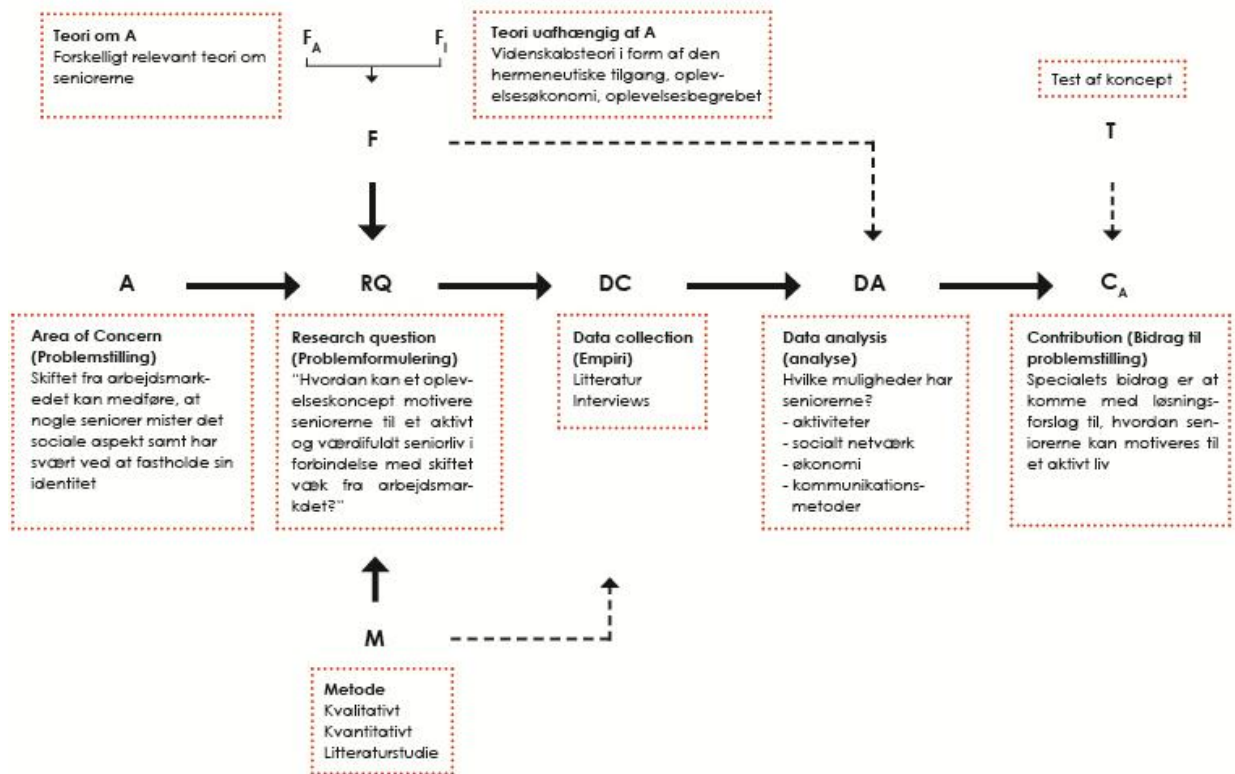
**Teori om A**
Forskelligt relevant teori om seniorerne

$F_A$ $F_I$

**Teori uafhængig af A**
Videnskabsteori i form af den hermeneutiske tilgang, oplevelsesøkonomi, oplevelsesbegrebet

Test af koncept

F

T

A

RQ

DC

DA

$C_A$

**Area of Concern (Problemstilling)**
Skiftet fra arbejdsmarkedet kan medføre, at nogle seniorer mister det sociale aspekt samt har svært ved at fastholde sin identitet

**Research question (Problemformulering)**
"Hvordan kan et oplevelseskoncept motivere seniorerne til et aktivt og værdifuldt seniorliv i forbindelse med skiftet væk fra arbejdsmarkdet?"

**Data collection (Empiri)**
Litteratur
Interviews

**Data analysis (analyse)**
Hvilke muligheder har seniorerne?
- aktiviteter
- socialt netværk
- økonomi
- kommunikationsmetoder

**Contribution (Bidrag til problemstilling)**
Specialets bidrag er at komme med løsningsforslag til, hvordan seniorerne kan motiveres til et aktivt liv

M

**Metode**
Kvalitativt
Kvantitativt
Litteraturstudie